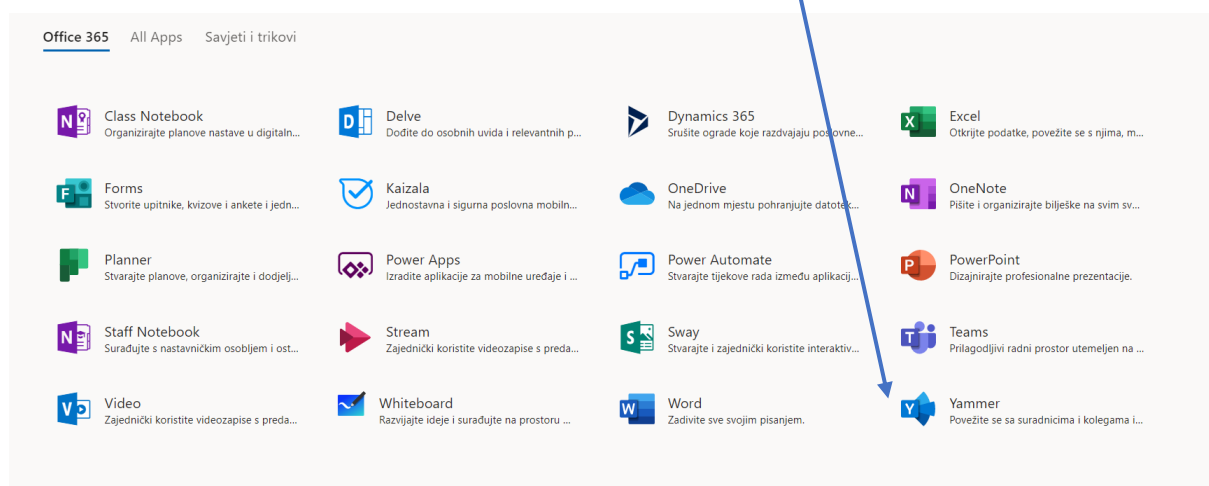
Office 365 All Apps Savjeti i trikovi

Class Notebook
Organizirajte planove nastave u digitaln...

Delve
Dođite do osobnih uvida i relevantnih p...

Dynamics 365
Srušite ograde koje razdvajaju poslovne...

Excel
Otkrijte podatke, povežite se s njima, m...

Forms
Stvorite upitnike, kvizove i ankete i jedn...

Kaizala
Jednostavna i sigurna poslovna mobiln...

OneDrive
Na jednom mjestu pohranjujte datotek...

OneNote
Pišite i organizirajte bilješke na svim sv...

Planner
Stvarajte planove, organizirajte i dodjelj...

Power Apps
Izradite aplikacije za mobilne uređaje i ...

Power Automate
Stvarajte tijekove rada između aplikacij...

PowerPoint
Dizajnirajte profesionalne prezentacije.

Staff Notebook
Surađujte s nastavničkim osobljem i ost...

Stream
Zajednički koristite videozapise s preda...

Sway
Stvarajte i zajednički koristite interaktiv...

Teams
Prilagodljivi radni prostor utemeljen na ...

Video
Zajednički koristite videozapise s preda...

Whiteboard
Razvijajte ideje i surađujte na prostoru ...

Word
Zadivite sve svojim pisanjem.

Yammer
Povežite se sa suradnicima i kolegama i...